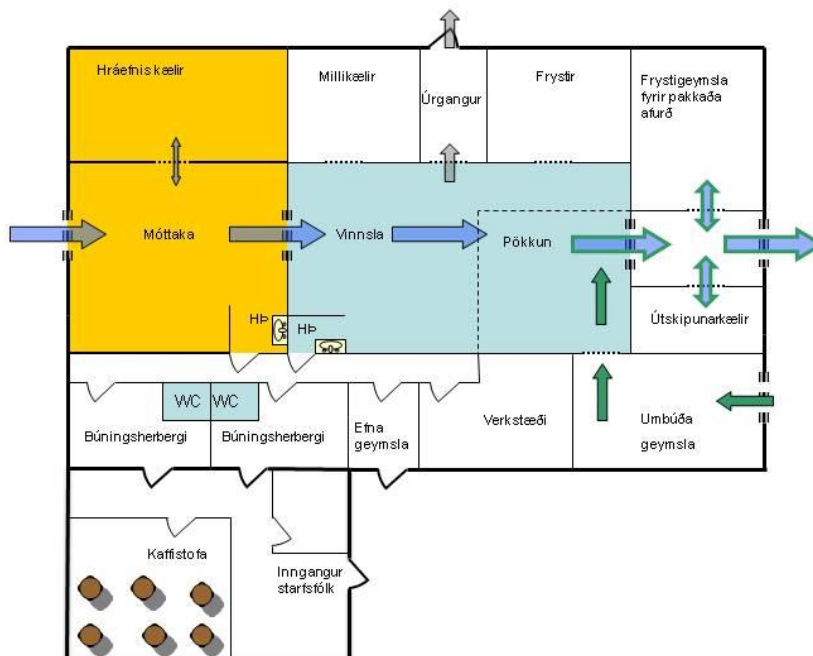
Hráefniskælir

Millikælir

Úrgangur

Frystir

Frystigeymsla fyrir pakkaða afurð

Móttaka

Vinnsla

Pökkun

HÞ

HÞ

Útskipunarkælir

WC WC

Búningsherbergi

Búningsherbergi

Efna geymsla

Verkstæði

Umbúða geymsla

Kaffistofa

Inngangur starfsfólk